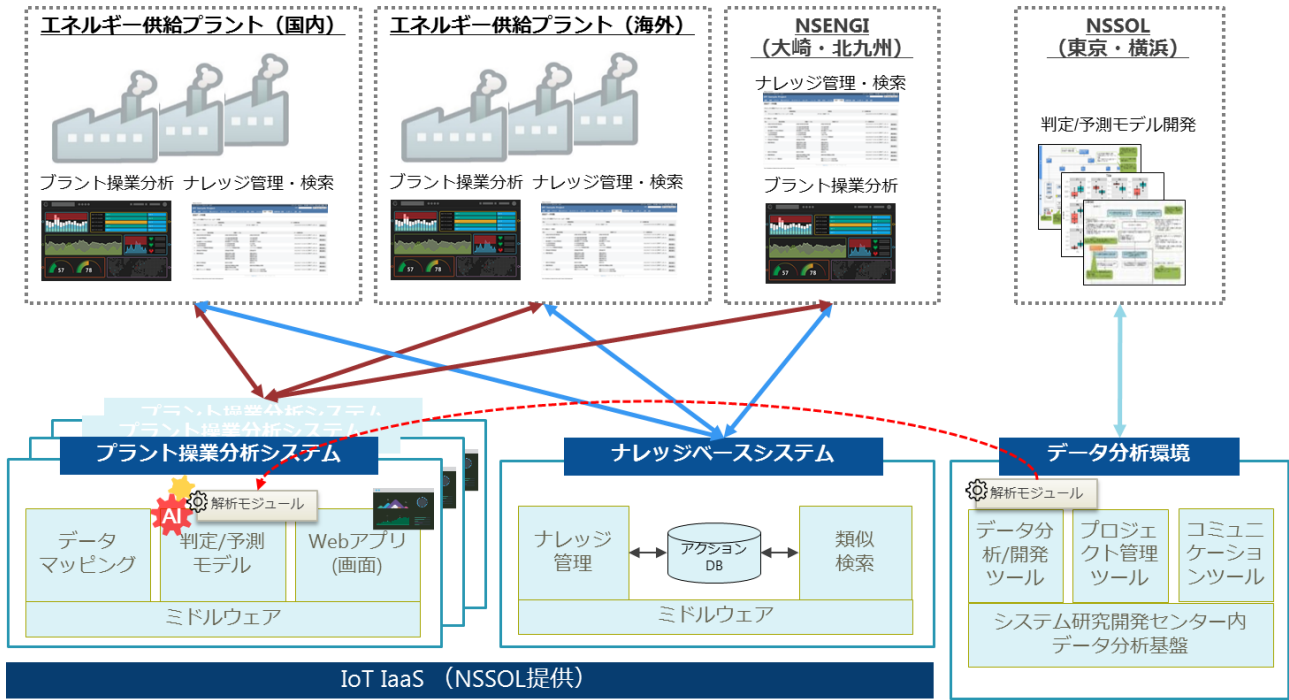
エネルギー供給プラント（国内）

プラント操業分析　ナレッジ管理・検索

57　78

エネルギー供給プラント（海外）

プラント操業分析　ナレッジ管理・検索

57　78

NSENGI
（大崎・北九州）

ナレッジ管理・検索

プラント操業分析

57　78

NSSOL
（東京・横浜）

判定/予測モデル開発

プラント操業分析システム
プラント操業分析システム
プラント操業分析システム

解析モジュール

AI

データマッピング

判定/予測モデル

Webアプリ(画面)

ミドルウェア

ナレッジベースシステム

ナレッジ管理

アクションDB

類似検索

ミドルウェア

データ分析環境

解析モジュール

データ分析/開発ツール

プロジェクト管理ツール

コミュニケーションツール

システム研究開発センター内データ分析基盤

IoT IaaS （NSSOL提供）